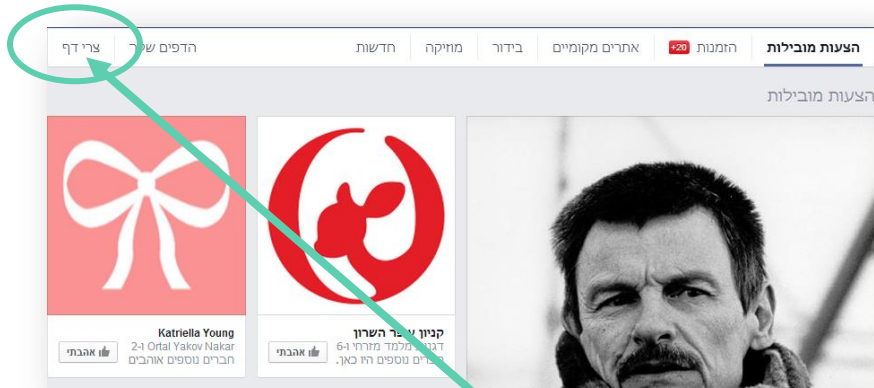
הצעות מובילות | הזמנות +20 | אתרים מקומיים | בידור | מוזיקה | חדשות | הדפים שלי | צרי דף

הצעות מובילות

קניון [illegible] השרון
דג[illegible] מלמד מזרחי ו-6
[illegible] נוספים היו כאן.
אהבתי

Katriella Young
2-1 Ortal Yakov Nakar
חברים נוספים אוהבים
אהבתי